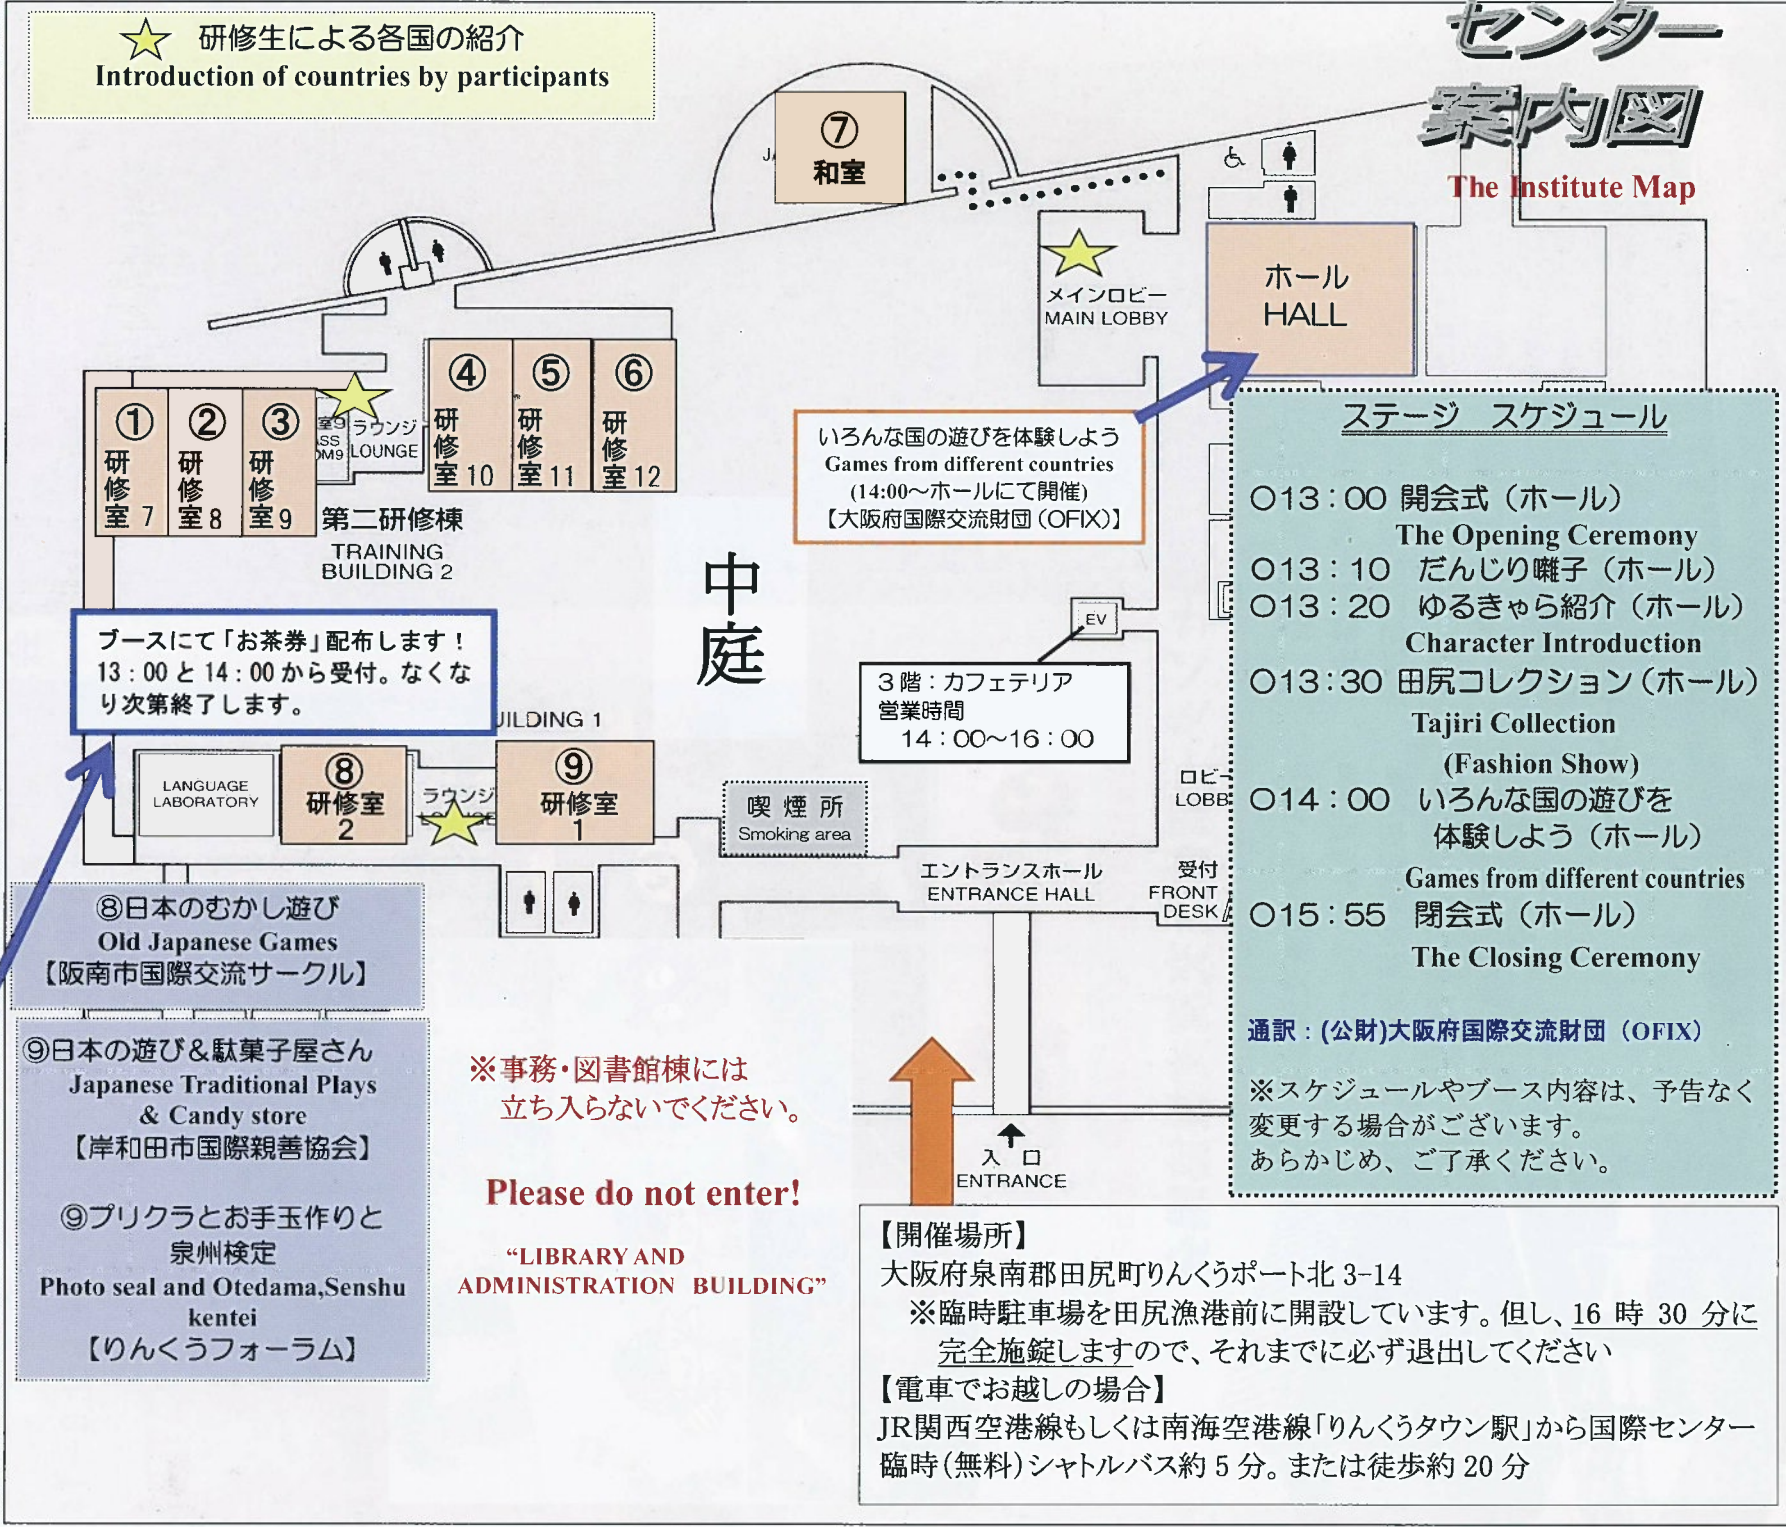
研修生による各国の紹介
Introduction of countries by participants

センター
案内図
The Institute Map

⑦
和室

メインロビー
MAIN LOBBY

ホール
HALL

ラウンジ
LOUNGE

①
研修室 7

②
研修室 8

③
研修室 9

④
研修室 10

⑤
研修室 11

⑥
研修室 12

第二研修棟
TRAINING BUILDING 2

いろんな国の遊びを体験しよう
Games from different countries
(14:00〜ホールにて開催)
【大阪府国際交流財団 (OFIX)】

ステージ　スケジュール

○13：00 開会式（ホール）
The Opening Ceremony
○13：10 だんじり囃子（ホール）
○13：20 ゆるきゃら紹介（ホール）
Character Introduction
○13：30 田尻コレクション（ホール）
Tajiri Collection
(Fashion Show)
○14：00 いろんな国の遊びを体験しよう（ホール）
Games from different countries
○15：55 閉会式（ホール）
The Closing Ceremony

通訳：(公財)大阪府国際交流財団（OFIX）

※スケジュールやブース内容は、予告なく変更する場合がございます。
あらかじめ、ご了承ください。

中庭

EV

3階：カフェテリア
営業時間
14：00〜16：00

ブースにて「お茶券」配布します！
13：00 と 14：00 から受付。なくなり次第終了します。

ILDING 1

LANGUAGE LABORATORY

⑧
研修室 2

ラウンジ

⑨
研修室 1

喫煙所
Smoking area

ロビー
LOBB

エントランスホール
ENTRANCE HALL

受付
FRONT DESK

⑧日本のむかし遊び
Old Japanese Games
【阪南市国際交流サークル】

⑨日本の遊び＆駄菓子屋さん
Japanese Traditional Plays & Candy store
【岸和田市国際親善協会】

⑨プリクラとお手玉作りと泉州検定
Photo seal and Otedama,Senshu kentei
【りんくうフォーラム】

※事務・図書館棟には
立ち入らないでください。

Please do not enter!

"LIBRARY AND ADMINISTRATION BUILDING"

入口
ENTRANCE

【開催場所】
大阪府泉南郡田尻町りんくうポート北 3-14
※臨時駐車場を田尻漁港前に開設しています。但し、16 時 30 分に完全施錠しますので、それまでに必ず退出してください
【電車でお越しの場合】
JR関西空港線もしくは南海空港線「りんくうタウン駅」から国際センター臨時(無料)シャトルバス約 5 分。または徒歩約 20 分